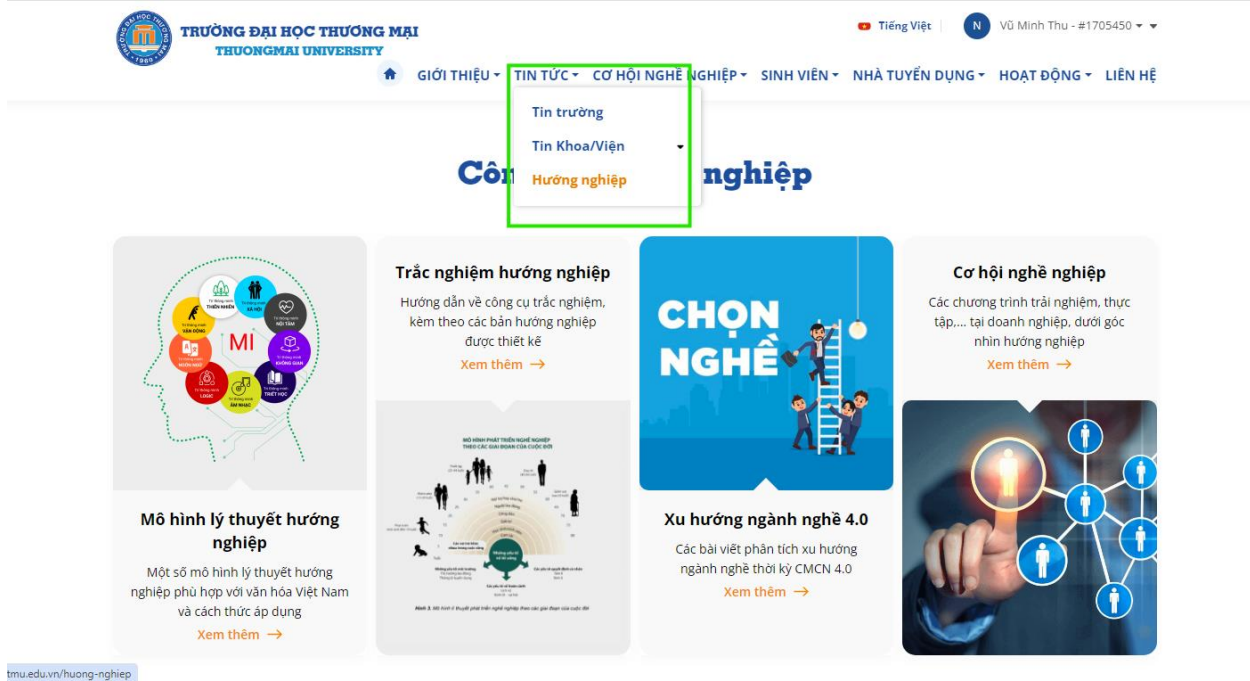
TRƯỜNG ĐẠI HỌC THƯƠNG MẠI
THUONGMAI UNIVERSITY

Tiếng Việt
N Vũ Minh Thu - #1705450

GIỚI THIỆU TIN TỨC CƠ HỘI NGHỀ NGHIỆP SINH VIÊN NHÀ TUYỂN DỤNG HOẠT ĐỘNG LIÊN HỆ

Tin trường
Tin Khoa/Viện
Hướng nghiệp

Côn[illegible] nghiệp

MI

Mô hình lý thuyết hướng nghiệp
Một số mô hình lý thuyết hướng nghiệp phù hợp với văn hóa Việt Nam và cách thức áp dụng
Xem thêm →

Trắc nghiệm hướng nghiệp
Hướng dẫn về công cụ trắc nghiệm, kèm theo các bản hướng nghiệp được thiết kế
Xem thêm →

MÔ HÌNH PHÁT TRIỂN NGHỀ NGHIỆP THEO CÁC GIAI ĐOẠN CỦA CUỘC ĐỜI

CHỌN NGHỀ

Xu hướng ngành nghề 4.0
Các bài viết phân tích xu hướng ngành nghề thời kỳ CMCN 4.0
Xem thêm →

Cơ hội nghề nghiệp
Các chương trình trải nghiệm, thực tập,... tại doanh nghiệp, dưới góc nhìn hướng nghiệp
Xem thêm →

tmu.edu.vn/huong-nghiep